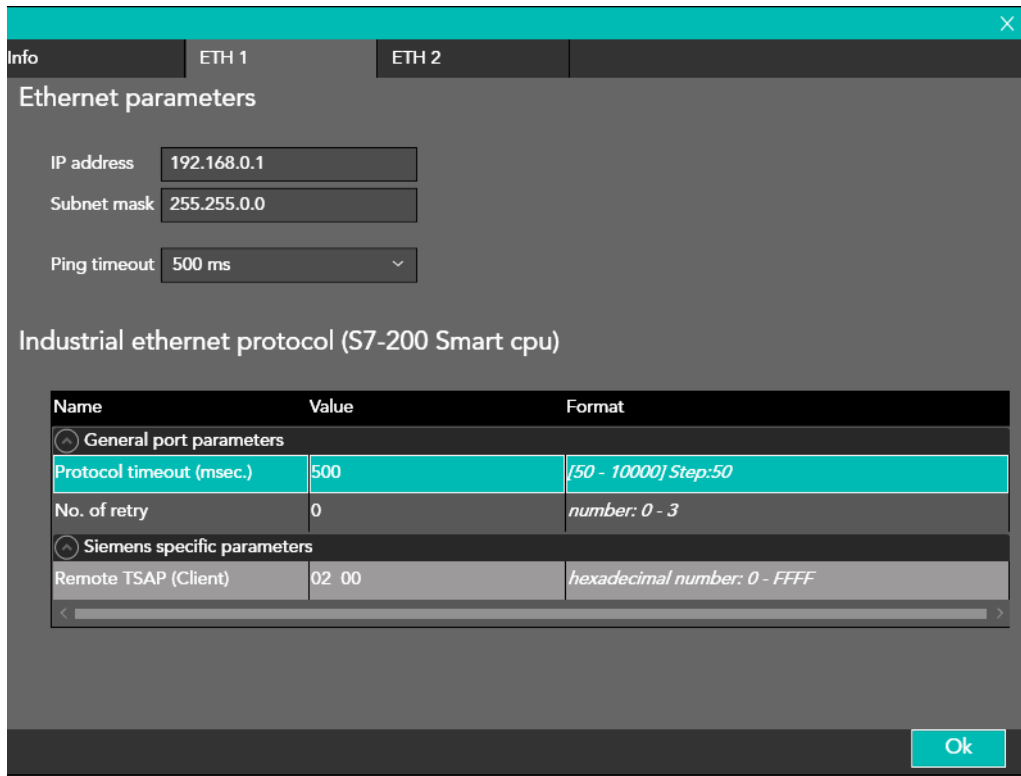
Info ETH 1 ETH 2

Ethernet parameters

IP address 192.168.0.1
Subnet mask 255.255.0.0

Ping timeout 500 ms

Industrial ethernet protocol (S7-200 Smart cpu)

| Name | Value | Format |
|---|---|---|
| General port parameters | | |
| Protocol timeout (msec.) | 500 | [50 - 10000] Step:50 |
| No. of retry | 0 | number: 0 - 3 |
| Siemens specific parameters | | |
| Remote TSAP (Client) | 02 00 | hexadecimal number: 0 - FFFF |

Ok